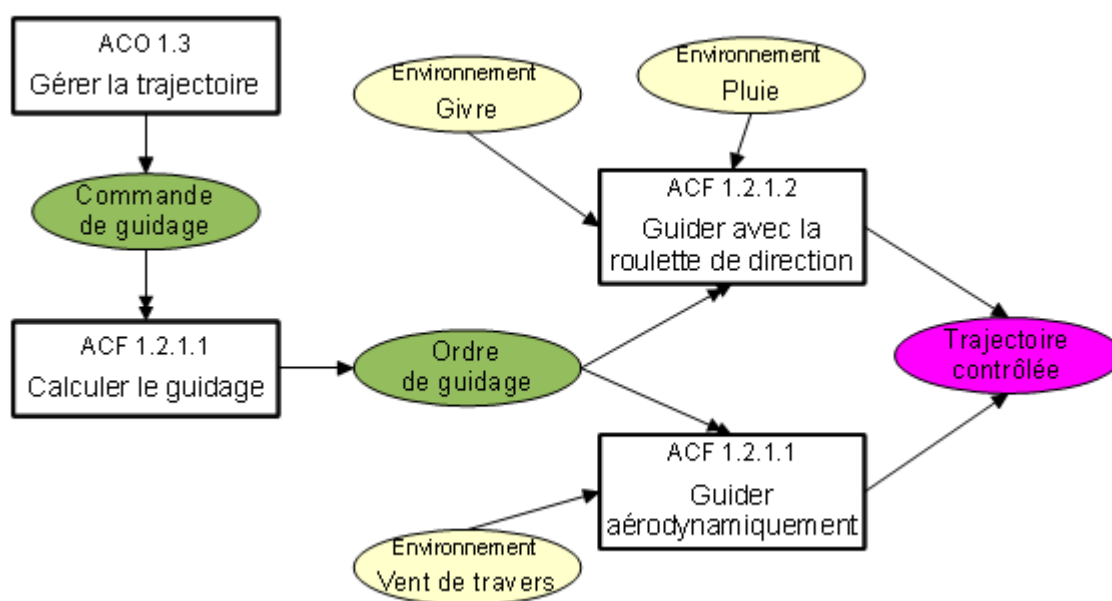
ACO 1.3
Gérer la trajectoire

Environnement
Givre

Environnement
Pluie

Commande de guidage

ACF 1.2.1.2
Guider avec la roulette de direction

ACF 1.2.1.1
Calculer le guidage

Ordre de guidage

Trajectoire contrôlée

ACF 1.2.1.1
Guider aérodynamiquement

Environnement
Vent de travers